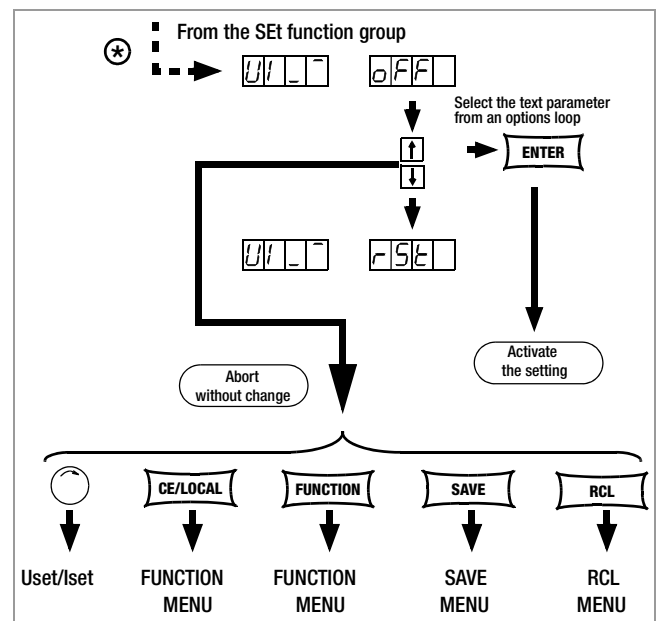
From the SEt function group

UI_‾ oFF

Select the text parameter from an options loop

ENTER

UI_‾ rSt

Abort without change

Activate the setting

CE/LOCAL

FUNCTION

SAVE

RCL

Uset/Iset

FUNCTION MENU

FUNCTION MENU

SAVE MENU

RCL MENU